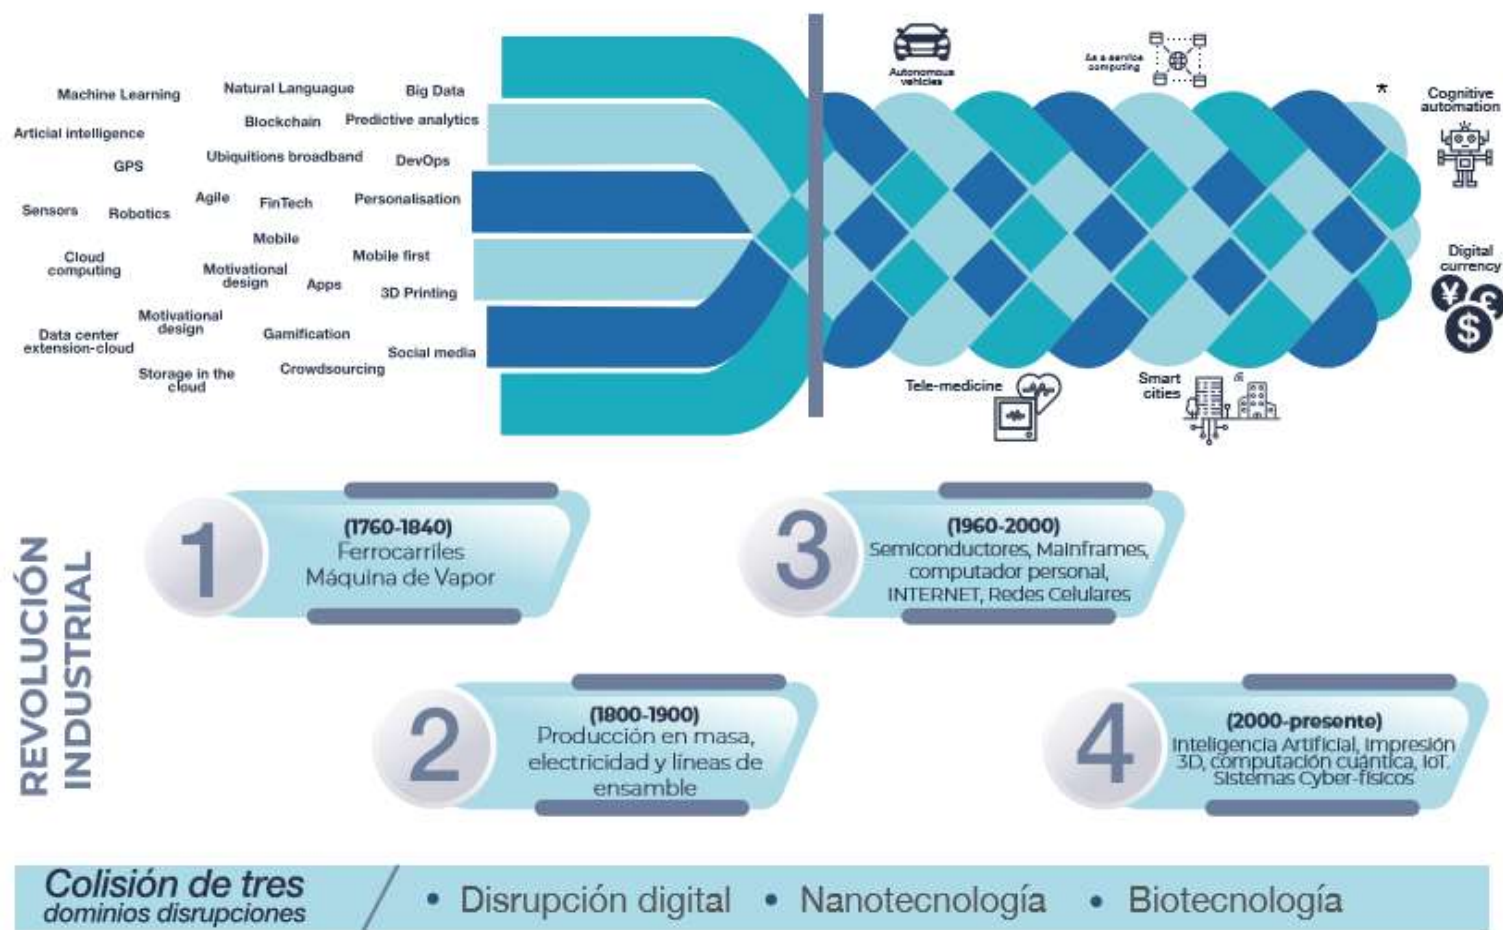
Machine Learning
Natural Languague
Big Data
Articial intelligence
Blockchain
Predictive analytics
GPS
Ubiquitions broadband
DevOps
Sensors
Robotics
Agile
FinTech
Personalisation
Mobile
Cloud computing
Motivational design
Mobile first
Apps
3D Printing
Motivational design
Data center extension-cloud
Gamification
Social media
Storage in the cloud
Crowdsourcing

Autonomous vehicles
As a service computing
Cognitive automation
Digital currency
Tele-medicine
Smart cities

REVOLUCIÓN INDUSTRIAL

1
(1760-1840)
Ferrocarriles
Máquina de Vapor

3
(1960-2000)
Semiconductores, Mainframes, computador personal, INTERNET, Redes Celulares

2
(1800-1900)
Producción en masa, electricidad y líneas de ensamble

4
(2000-presente)
Inteligencia Artificial, impresión 3D, computación cuántica, IoT. Sistemas Cyber-físicos

Colisión de tres dominios disrupciones
• Disrupción digital • Nanotecnología • Biotecnología